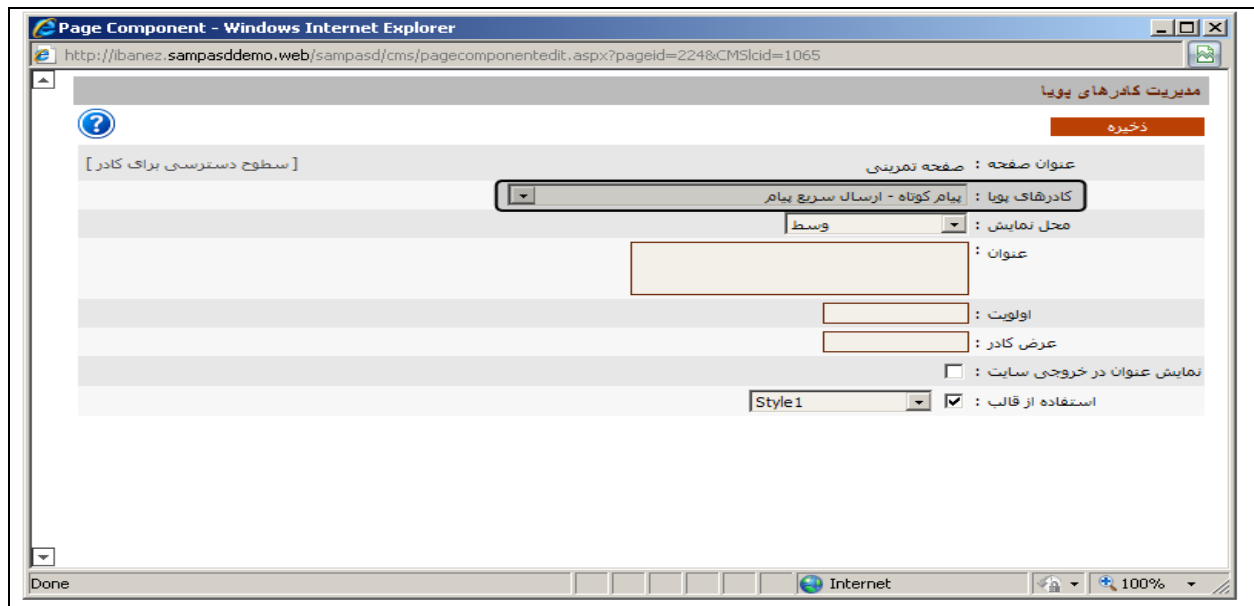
Page Component - Windows Internet Explorer

http://ibanez.sampasddemo.web/sampasd/cms/pagecomponentedit.aspx?pageid=224&CMSlcid=1065

مدیریت کادرهای پویا

ذخیره

عنوان صفحه : صفحه تمرینی

[ سطوح دسترسی برای کادر ]

کادرهای پویا : پیام کوتاه - ارسال سریع پیام

محل نمایش : وسط

عنوان :

اولویت :

عرض کادر :

نمایش عنوان در خروجی سایت :

استفاده از قالب : Style1

Done

Internet

100%